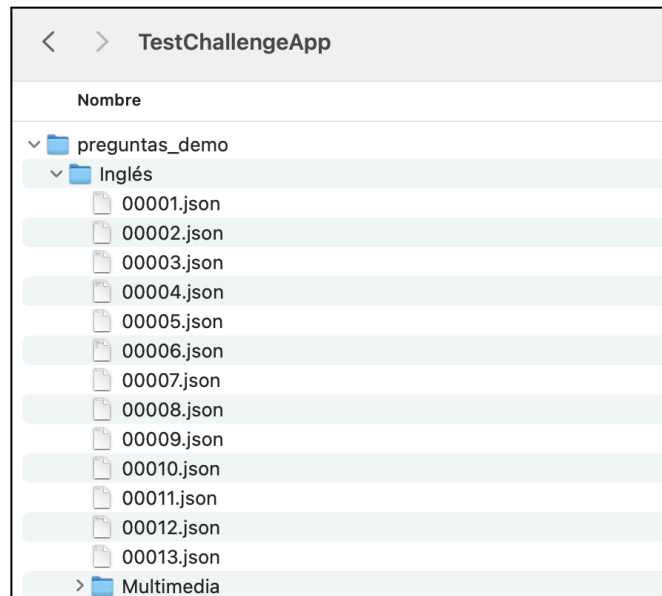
TestChallengeApp

Nombre

preguntas_demo
Inglés
00001.json
00002.json
00003.json
00004.json
00005.json
00006.json
00007.json
00008.json
00009.json
00010.json
00011.json
00012.json
00013.json
Multimedia